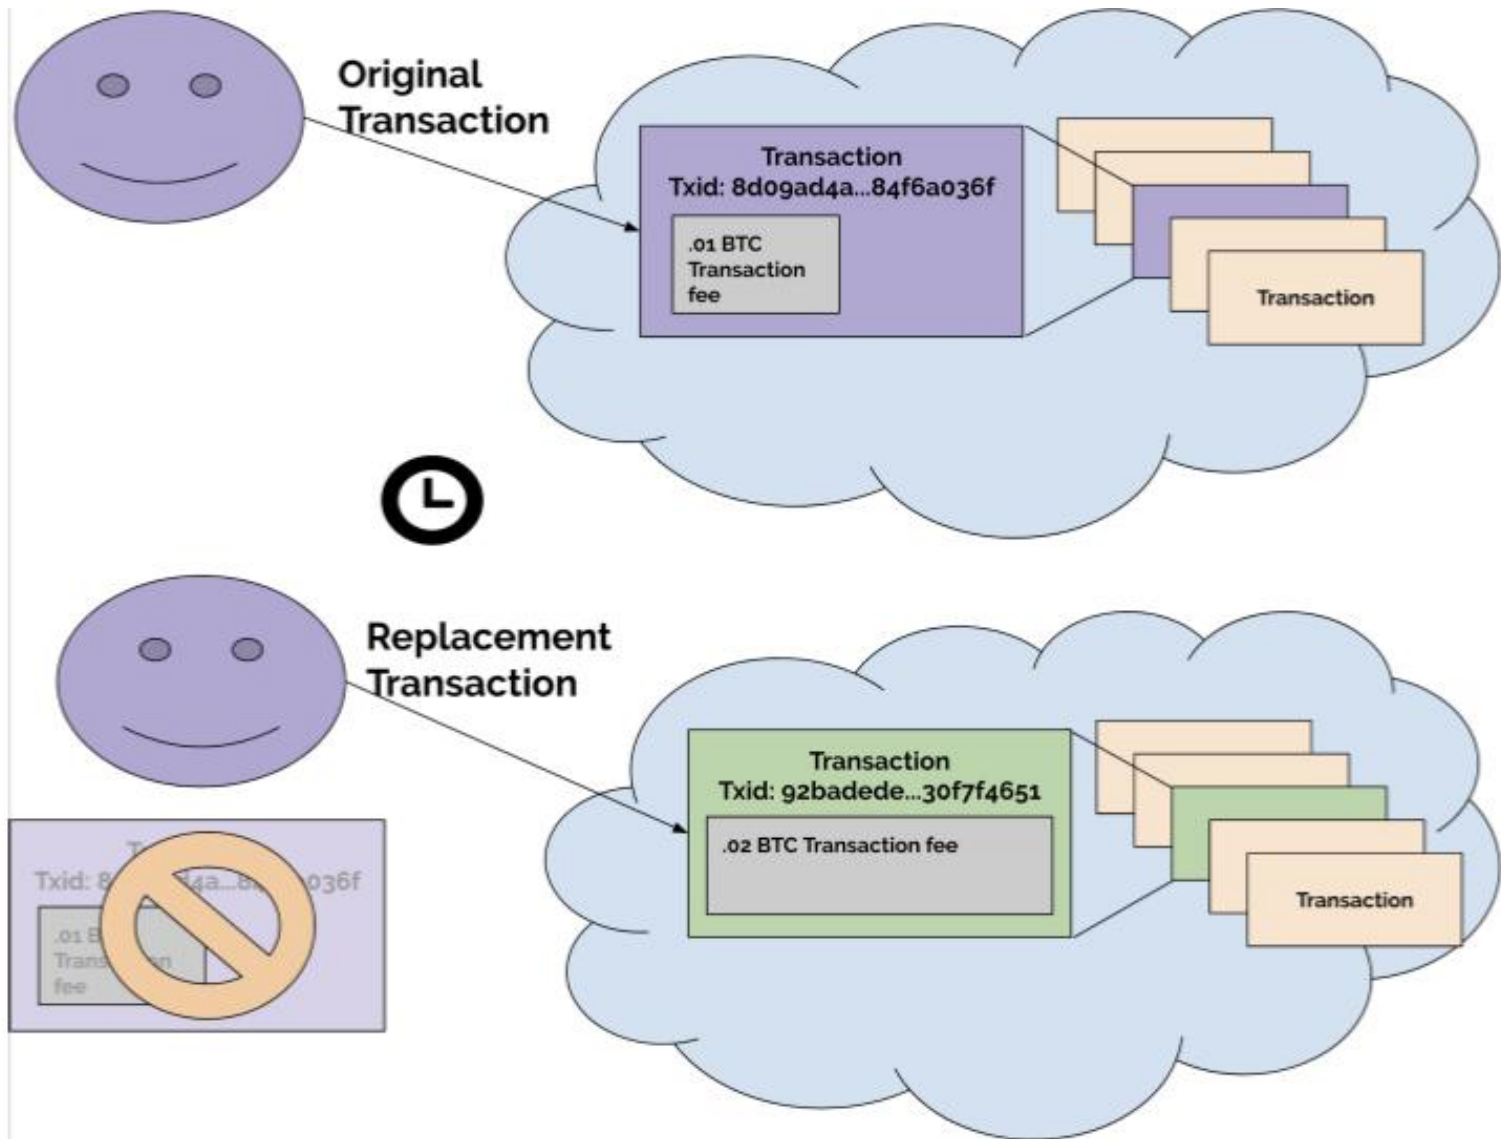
Original Transaction

Transaction
Txid: 8d09ad4a...84f6a036f

.01 BTC Transaction fee

Transaction

Replacement Transaction

Transaction
Txid: 92badede...30f7f4651

.02 BTC Transaction fee

Transaction

T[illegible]
Txid: 8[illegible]4a...8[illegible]036f

.01 B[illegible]
Trans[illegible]n
fee